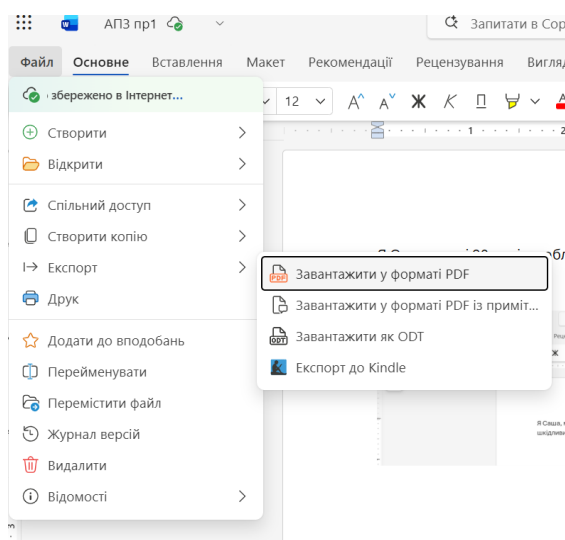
АПЗ пр1

Запитати в Cop

Файл Основне Вставлення Макет Рекомендації Рецензування Вигляд

збережено в Інтернет...

12

Ж

Створити
Відкрити
Спільний доступ
Створити копію
Експорт
Друк
Додати до вподобань
Перейменувати
Перемістити файл
Журнал версій
Видалити
Відомості

Завантажити у форматі PDF
Завантажити у форматі PDF із приміт...
Завантажити як ODT
Експорт до Kindle

Я Саша,
шкідли